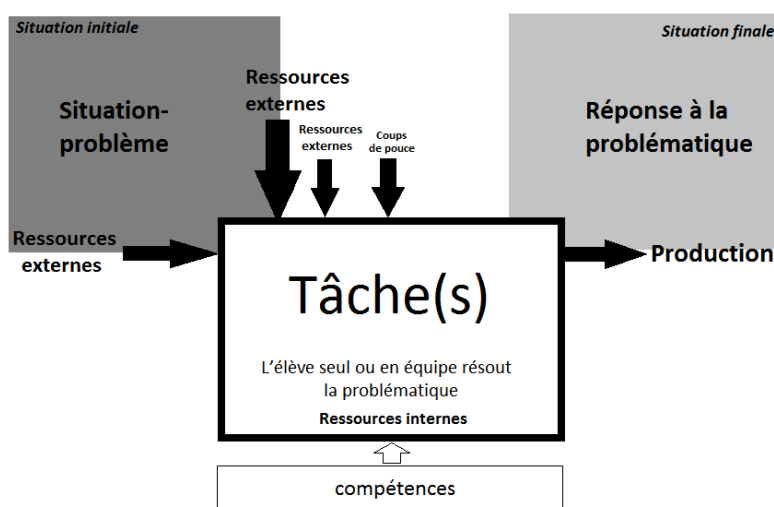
Situation initiale

Situation-problème

Ressources externes

Ressources externes

Coups de pouce

Situation finale

Réponse à la problématique

Ressources externes

Production

Tâche(s)

L'élève seul ou en équipe résout la problématique

Ressources internes

compétences